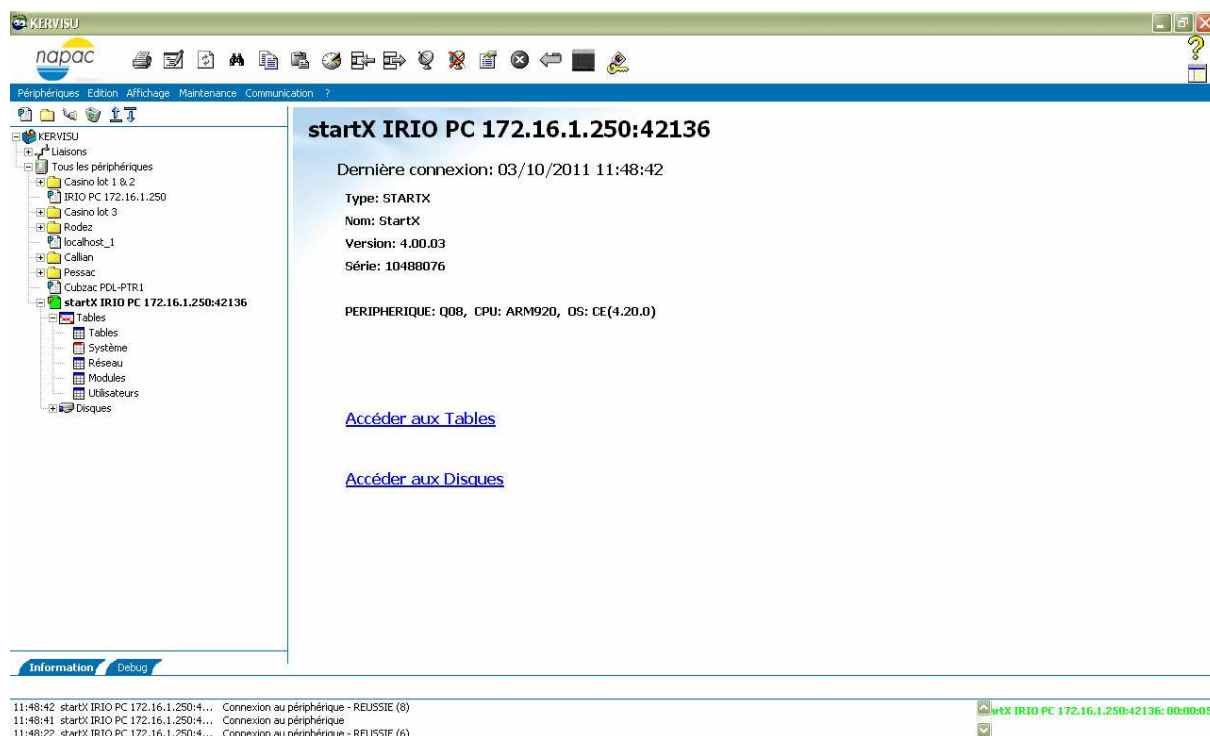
KERVISU

napac

Périphériques Edition Affichage Maintenance Communication ?

KERVISU
Liaisons
Tous les périphériques
Casino lot 1 & 2
IRIO PC 172.16.1.250
Casino lot 3
Rodez
localhost_1
Callian
Pessac
Cubzac PDL-PTR1
startX IRIO PC 172.16.1.250:42136
Tables
Tables
Système
Réseau
Modules
Utilisateurs
Disques

startX IRIO PC 172.16.1.250:42136

Dernière connexion: 03/10/2011 11:48:42

Type: STARTX
Nom: StartX
Version: 4.00.03
Série: 10488076

PERIPHERIQUE: Q08, CPU: ARM920, OS: CE(4.20.0)

Accéder aux Tables

Accéder aux Disques

Information Debug

11:48:42 startX IRIO PC 172.16.1.250:4... Connexion au périphérique - REUSSIE (8)
11:48:41 startX IRIO PC 172.16.1.250:4... Connexion au périphérique
11:48:22 startX IRIO PC 172.16.1.250:4... Connexion au périphérique - REUSSIE (6)

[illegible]rtX IRIO PC 172.16.1.250:42136: 00:00:0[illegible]